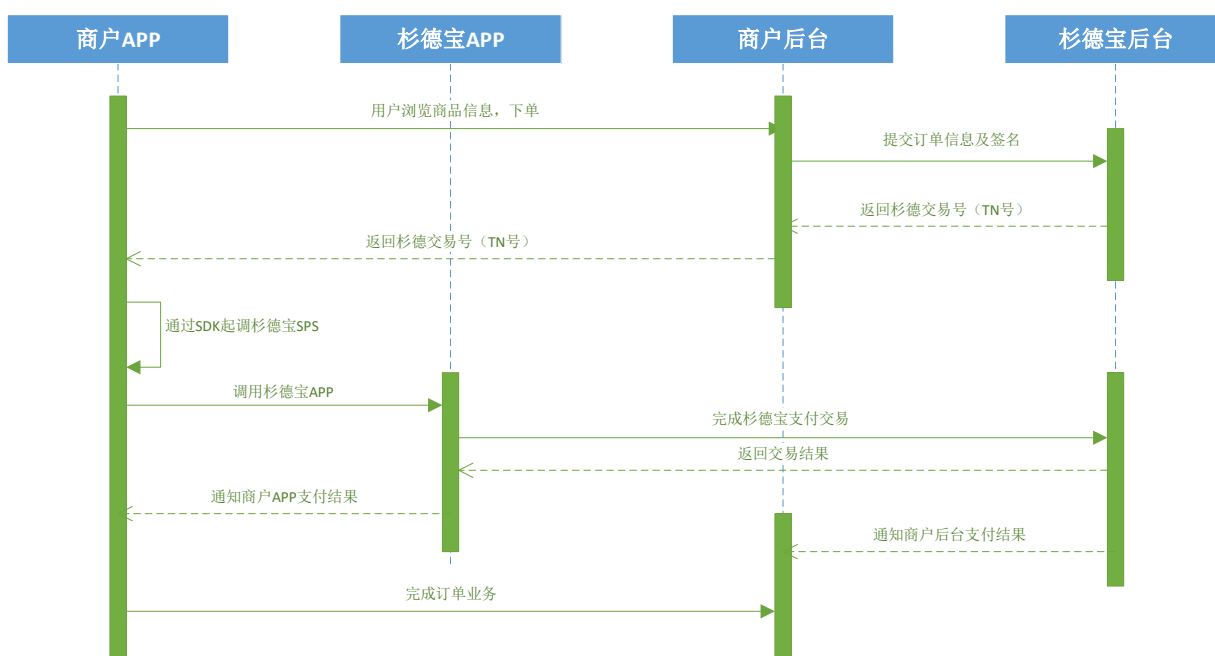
商户APP

杉德宝APP

商户后台

杉德宝后台

用户浏览商品信息，下单

提交订单信息及签名

返回杉德交易号（TN号）

返回杉德交易号（TN号）

通过SDK起调杉德宝SPS

调用杉德宝APP

完成杉德宝支付交易

返回交易结果

通知商户APP支付结果

通知商户后台支付结果

完成订单业务